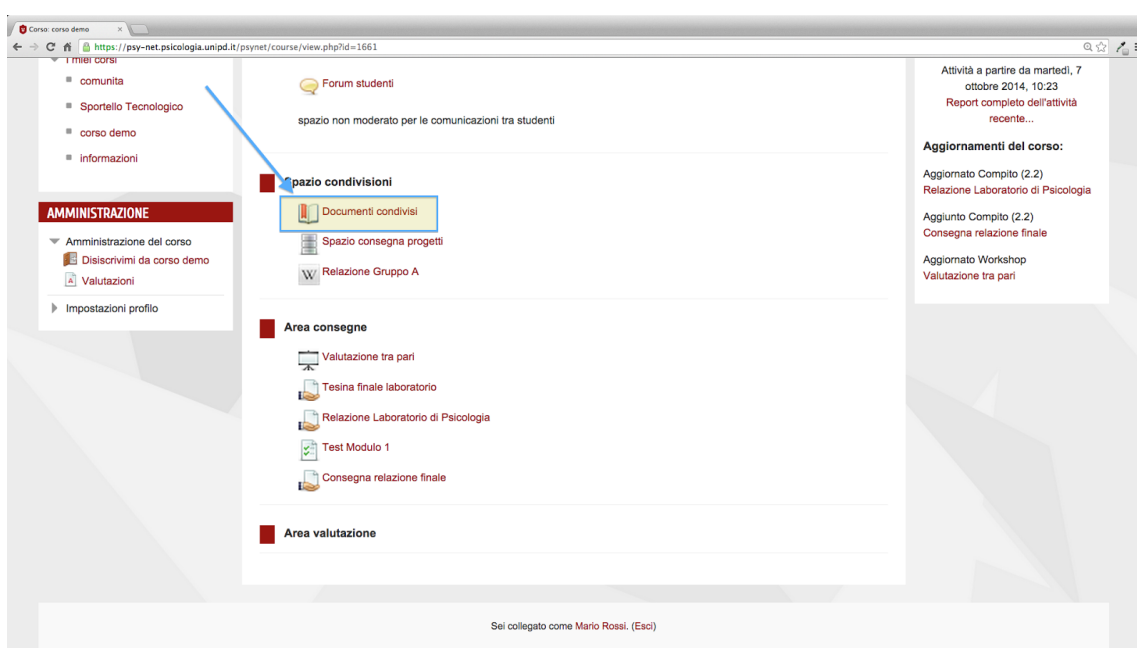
Corso: corso demo ×

https://psy-net.psicologia.unipd.it/psynet/course/view.php?id=1661

I miei corsi

comunita

Sportello Tecnologico

corso demo

informazioni

AMMINISTRAZIONE

Amministrazione del corso

Disiscrivimi da corso demo

Valutazioni

Impostazioni profilo

Forum studenti

spazio non moderato per le comunicazioni tra studenti

Spazio condivisioni

Documenti condivisi

Spazio consegna progetti

Relazione Gruppo A

Area consegne

Valutazione tra pari

Tesina finale laboratorio

Relazione Laboratorio di Psicologia

Test Modulo 1

Consegna relazione finale

Area valutazione

Attività a partire da martedì, 7 ottobre 2014, 10:23

Report completo dell'attività recente...

Aggiornamenti del corso:

Aggiornato Compito (2.2)

Relazione Laboratorio di Psicologia

Aggiunto Compito (2.2)

Consegna relazione finale

Aggiornato Workshop

Valutazione tra pari

Sei collegato come Mario Rossi. (Esci)